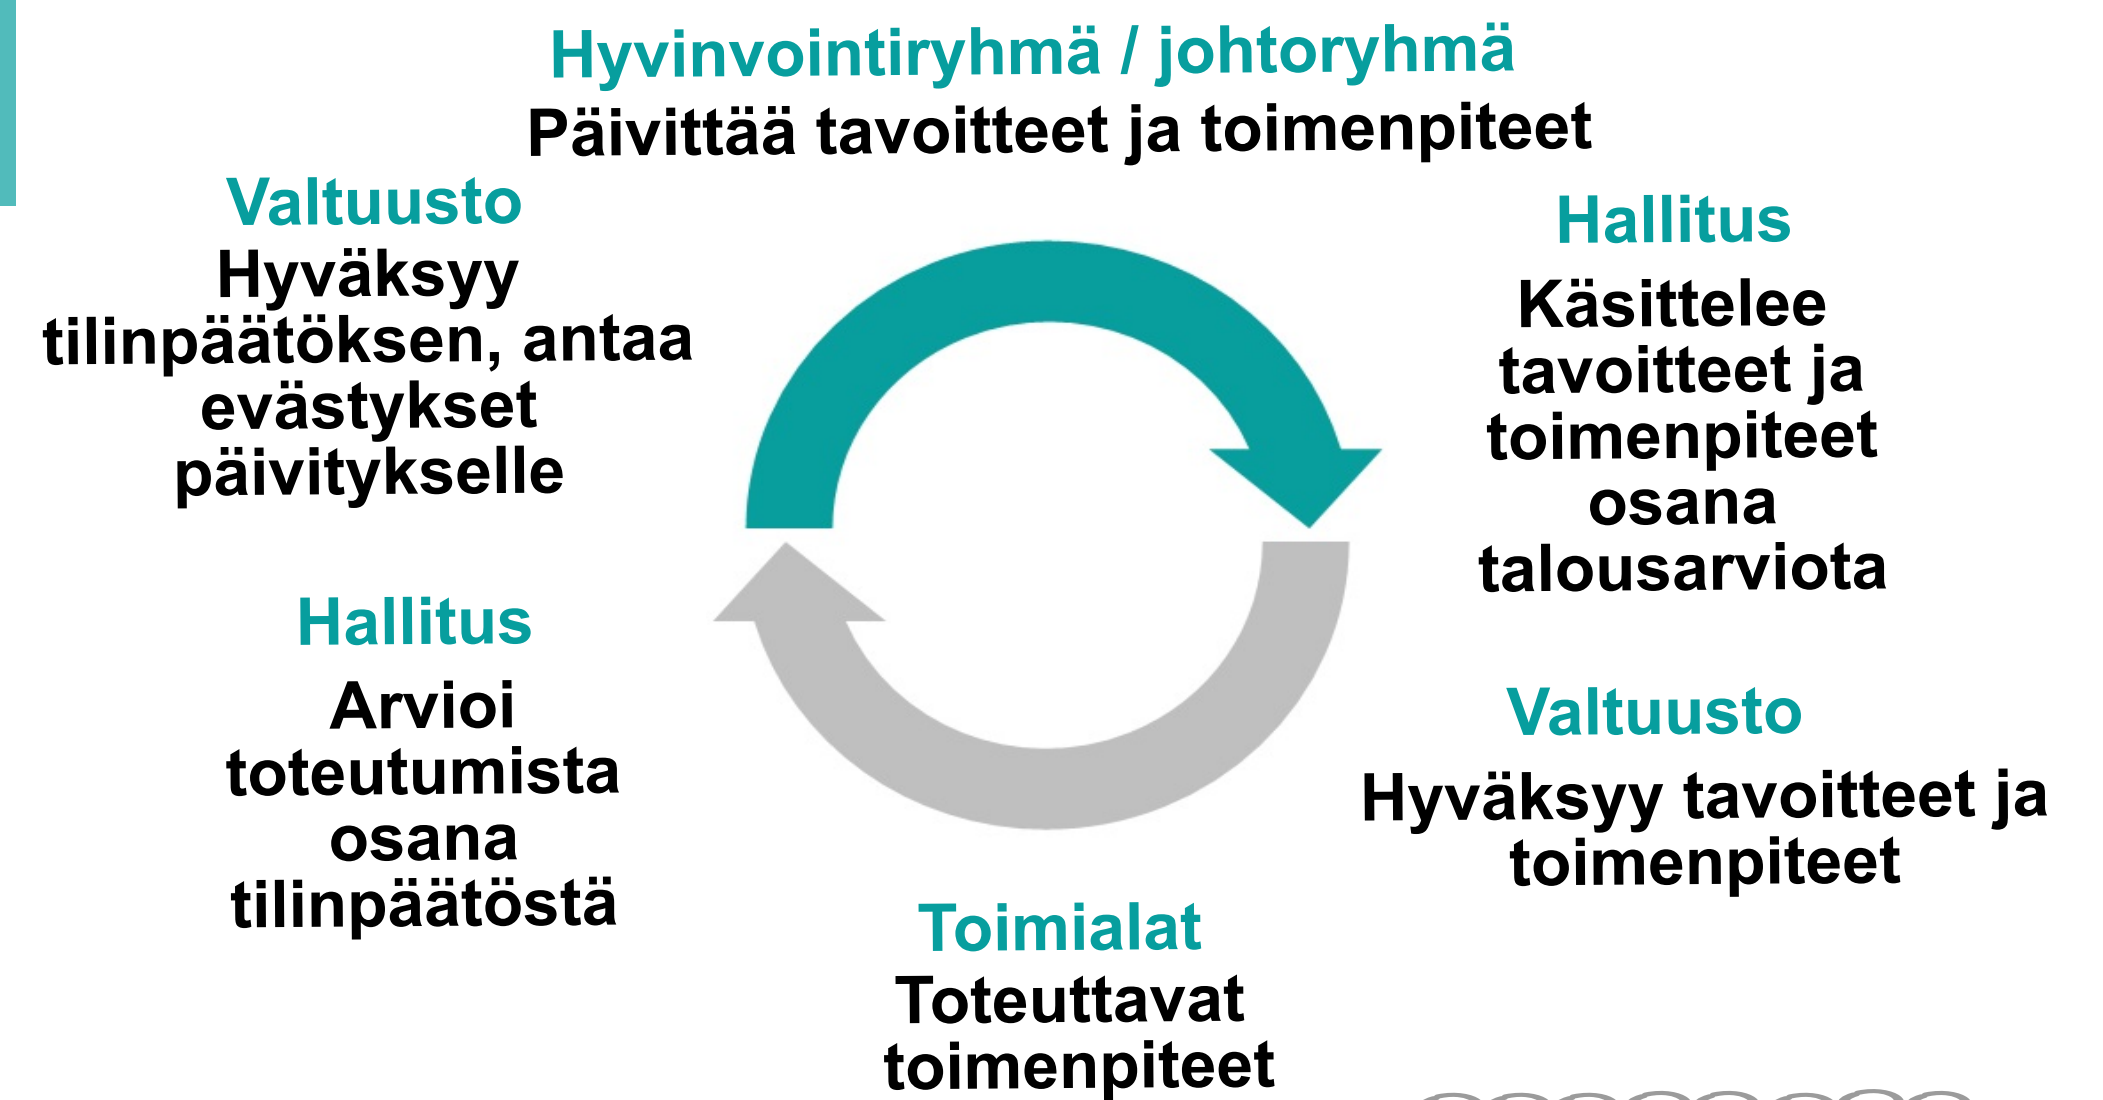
Hyvinvointiryhmä / johtoryhmä
Päivittää tavoitteet ja toimenpiteet

Hallitus
Käsittelee tavoitteet ja toimenpiteet osana talousarviota

Valtuusto
Hyväksyy tavoitteet ja toimenpiteet

Toimialat
Toteuttavat toimenpiteet

Hallitus
Arvioi toteutumista osana tilinpäätöstä

Valtuusto
Hyväksyy tilinpäätöksen, antaa evästykset päivitykselle